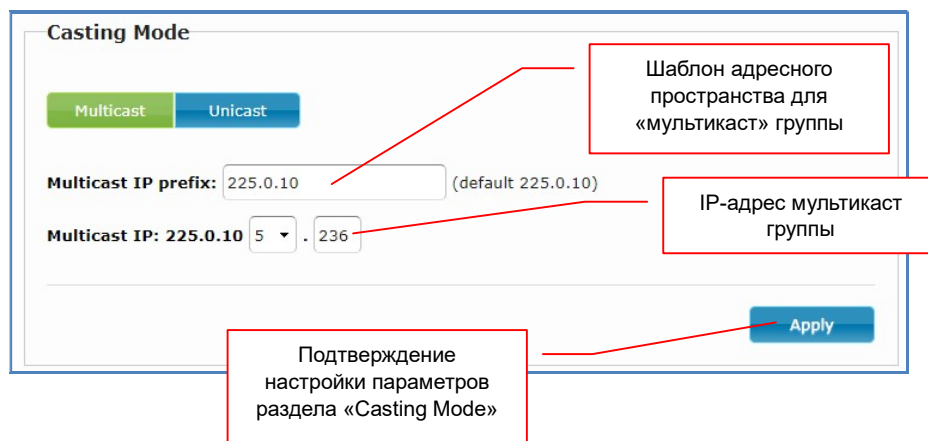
Casting Mode

Шаблон адресного пространства для «мультикаст» группы

Multicast

Unicast

Multicast IP prefix: 225.0.10 (default 225.0.10)

IP-адрес мультикаст группы

Multicast IP: 225.0.10 5 . 236

Apply

Подтверждение настройки параметров раздела «Casting Mode»